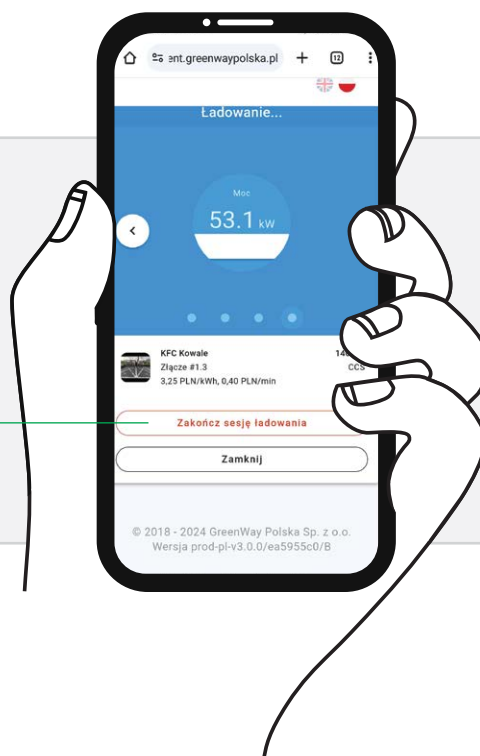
ent.greenwaypolska.pl + 12

Ładowanie...

Moc

53.1 kW

<

KFC Kowale
Złącze #1.3
3,25 PLN/kWh, 0,40 PLN/min

14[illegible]
CCS

Zakończ sesję ładowania

Zamknij

© 2018 - 2024 GreenWay Polska Sp. z o.o.
Wersja prod-pl-v3.0.0/ea5955c0/B